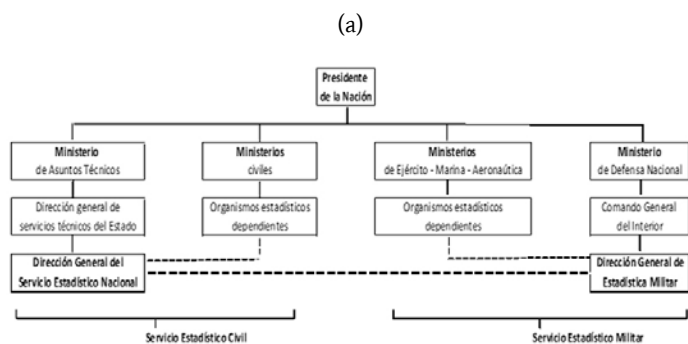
(a)

Presidente de la Nación

Ministerio de Asuntos Técnicos

Ministerios civiles

Ministerios de Ejército - Marina - Aeronaútica

Ministerio de Defensa Nacional

Dirección general de servicios técnicos del Estado

Organismos estadísticos dependientes

Organismos estadísticos dependientes

Comando General del Interior

Dirección General del Servicio Estadístico Nacional

Dirección General de Estadística Militar

Servicio Estadístico Civil

Servicio Estadístico Militar